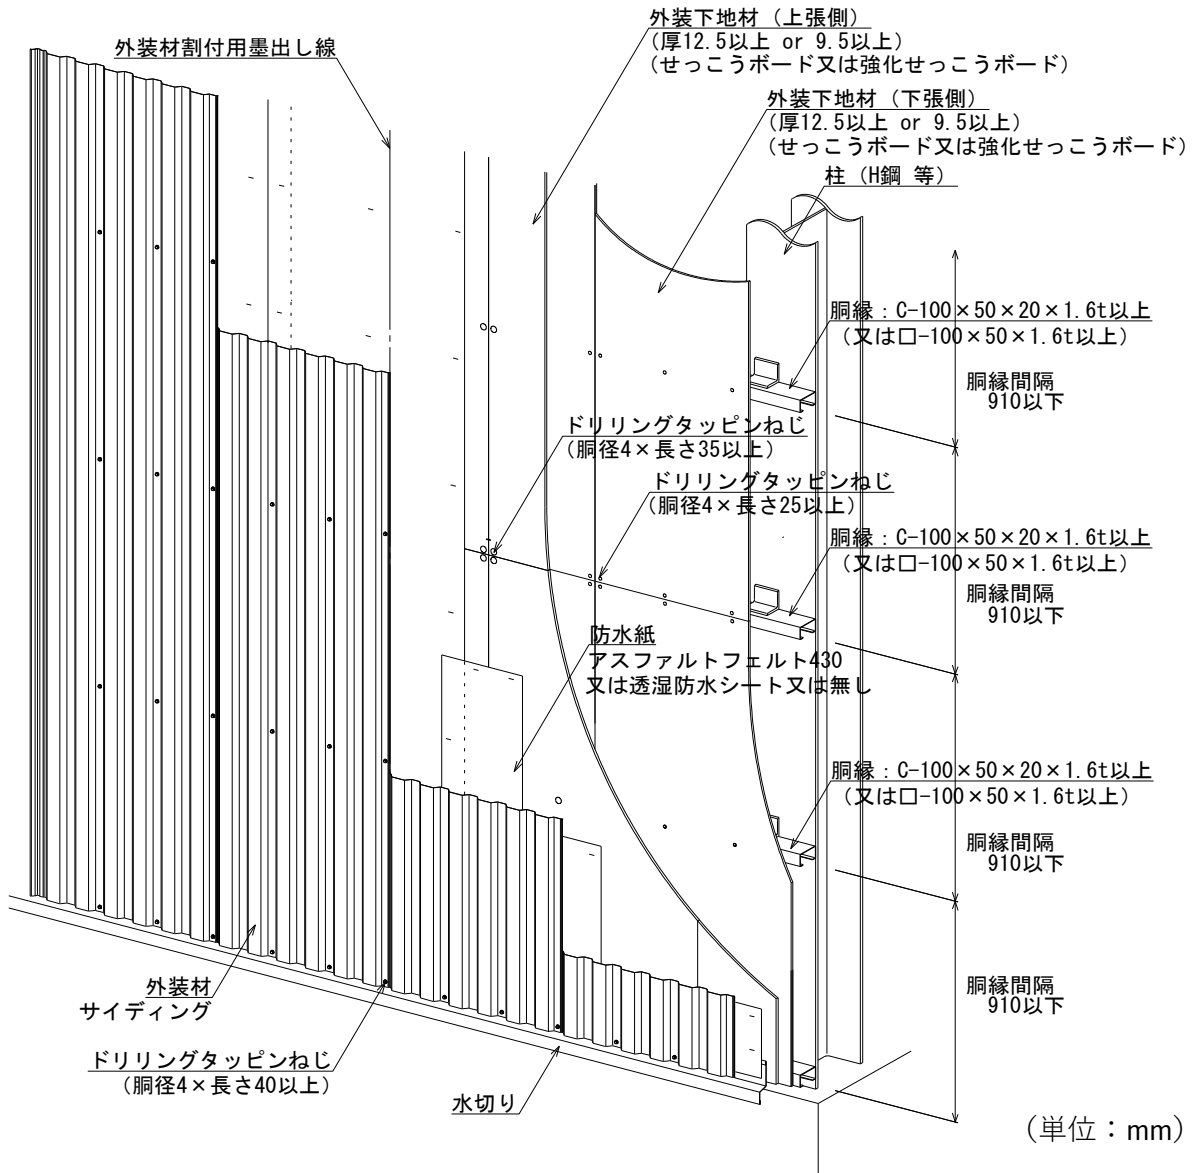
外装材割付用墨出し線

外装下地材（上張側）
（厚12.5以上 or 9.5以上）
（せっこうボード又は強化せっこうボード）

外装下地材（下張側）
（厚12.5以上 or 9.5以上）
（せっこうボード又は強化せっこうボード）

柱（H鋼 等）

胴縁：C-100×50×20×1.6t以上
（又は□-100×50×1.6t以上）

胴縁間隔
910以下

ドリリングタッピンねじ
（胴径4×長さ35以上）

ドリリングタッピンねじ
（胴径4×長さ25以上）

胴縁：C-100×50×20×1.6t以上
（又は□-100×50×1.6t以上）

胴縁間隔
910以下

防水紙
アスファルトフェルト430
又は透湿防水シート又は無し

胴縁：C-100×50×20×1.6t以上
（又は□-100×50×1.6t以上）

胴縁間隔
910以下

胴縁間隔
910以下

外装材
サイディング

ドリリングタッピンねじ
（胴径4×長さ40以上）

水切り

（単位：mm）